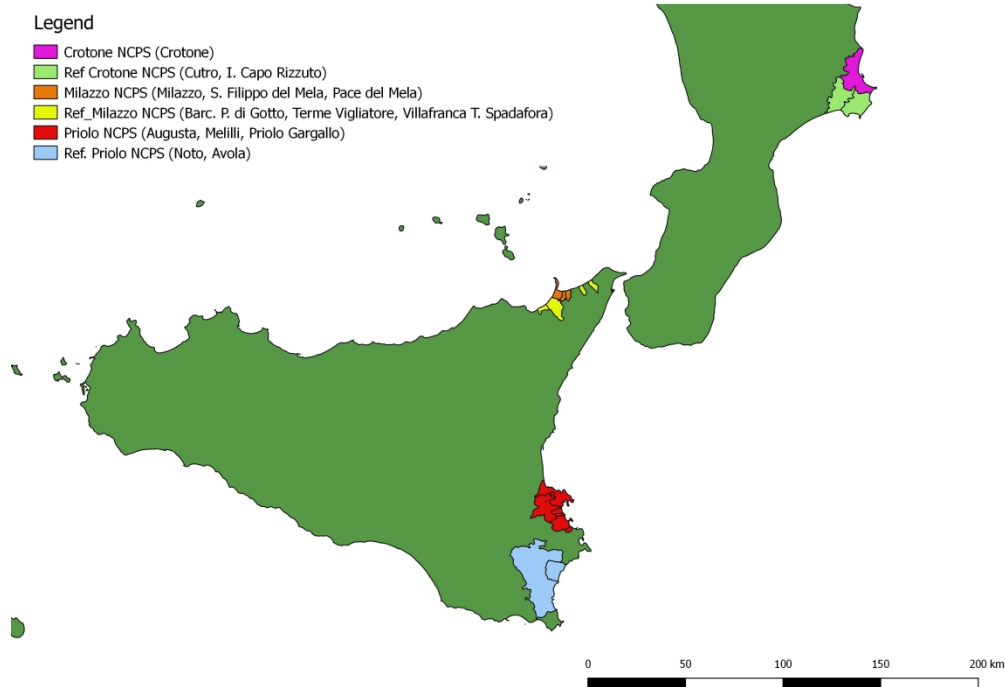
Legend
Crotone NCPS (Crotone)
Ref Crotone NCPS (Cutro, I. Capo Rizzuto)
Milazzo NCPS (Milazzo, S. Filippo del Mela, Pace del Mela)
Ref_Milazzo NCPS (Barc. P. di Gotto, Terme Vigliatore, Villafranca T. Spadafora)
Priolo NCPS (Augusta, Melilli, Priolo Gargallo)
Ref. Priolo NCPS (Noto, Avola)

0 50 100 150 200 km